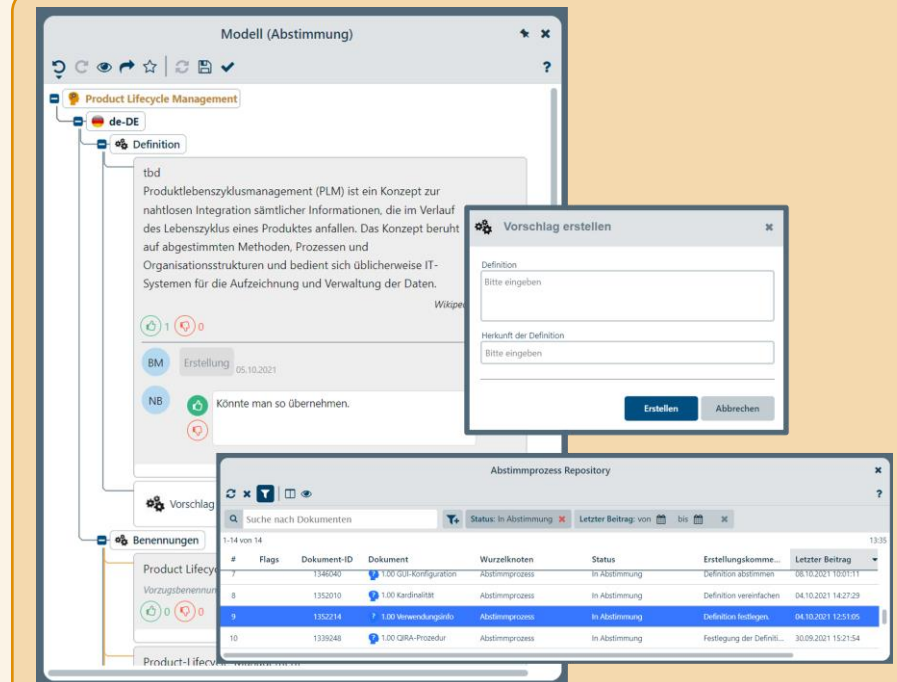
Modell (Abstimmung)

?

Product Lifecycle Management

de-DE

Definition

tbd

Produktlebenszyklusmanagement (PLM) ist ein Konzept zur nahtlosen Integration sämtlicher Informationen, die im Verlauf des Lebenszyklus eines Produktes anfallen. Das Konzept beruht auf abgestimmten Methoden, Prozessen und Organisationsstrukturen und bedient sich üblicherweise IT-Systemen für die Aufzeichnung und Verwaltung der Daten.

Wikipe

1 0

BM Erstellung 05.10.2021

NB Könnte man so übernehmen.

Vorschlag

Benennungen

Product Lifecyc

Vorzugsbenenn

0 0

Product-Lifecyc

Vorschlag erstellen

Definition

Bitte eingeben

Herkunft der Definition

Bitte eingeben

Erstellen Abbrechen

Abstimmprozess Repository

?

Suche nach Dokumenten

Status: In Abstimmung

Letzter Beitrag: von bis

1-14 von 14

13:35

| # | Flags | Dokument-ID | Dokument | Wurzelknoten | Status | Erstellungskomme... | Letzter Beitrag |
|---|---|---|---|---|---|---|---|
| 7 | | 1346040 | 1.00 GUI-Konfiguration | Abstimmprozess | In Abstimmung | Definition abstimmen | 08.10.2021 10:01:11 |
| 8 | | 1352010 | 1.00 Kardinalität | Abstimmprozess | In Abstimmung | Definition vereinfachen | 04.10.2021 14:27:29 |
| 9 | | 1352214 | 1.00 Verwendungsinfo | Abstimmprozess | In Abstimmung | Definition festlegen. | 04.10.2021 12:51:05 |
| 10 | | 1339248 | 1.00 QIRA-Prozedur | Abstimmprozess | In Abstimmung | Festlegung der Definiti... | 30.09.2021 15:21:54 |